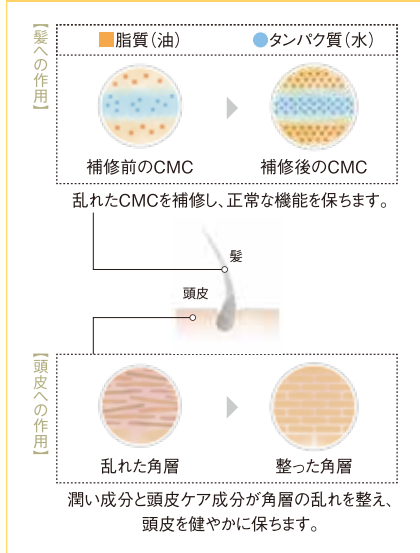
【髪への作用】

■脂質（油）　●タンパク質（水）

補修前のCMC　補修後のCMC

乱れたCMCを補修し、正常な機能を保ちます。

髪

頭皮

【頭皮への作用】

乱れた角層　整った角層

潤い成分と頭皮ケア成分が角層の乱れを整え、頭皮を健やかに保ちます。